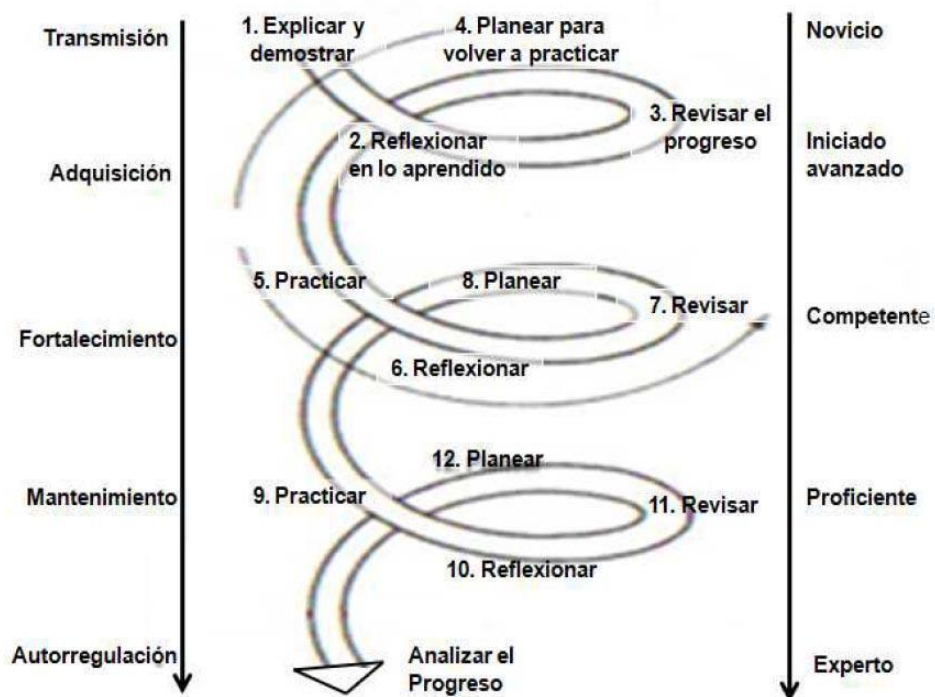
Transmisión

Adquisición

Fortalecimiento

Mantenimiento

Autorregulación

1. Explicar y demostrar

4. Planear para volver a practicar

3. Revisar el progreso

2. Reflexionar en lo aprendido

5. Practicar

8. Planear

7. Revisar

6. Reflexionar

12. Planear

9. Practicar

11. Revisar

10. Reflexionar

Analizar el Progreso

Novicio

Iniciado avanzado

Competente

Proficiente

Experto